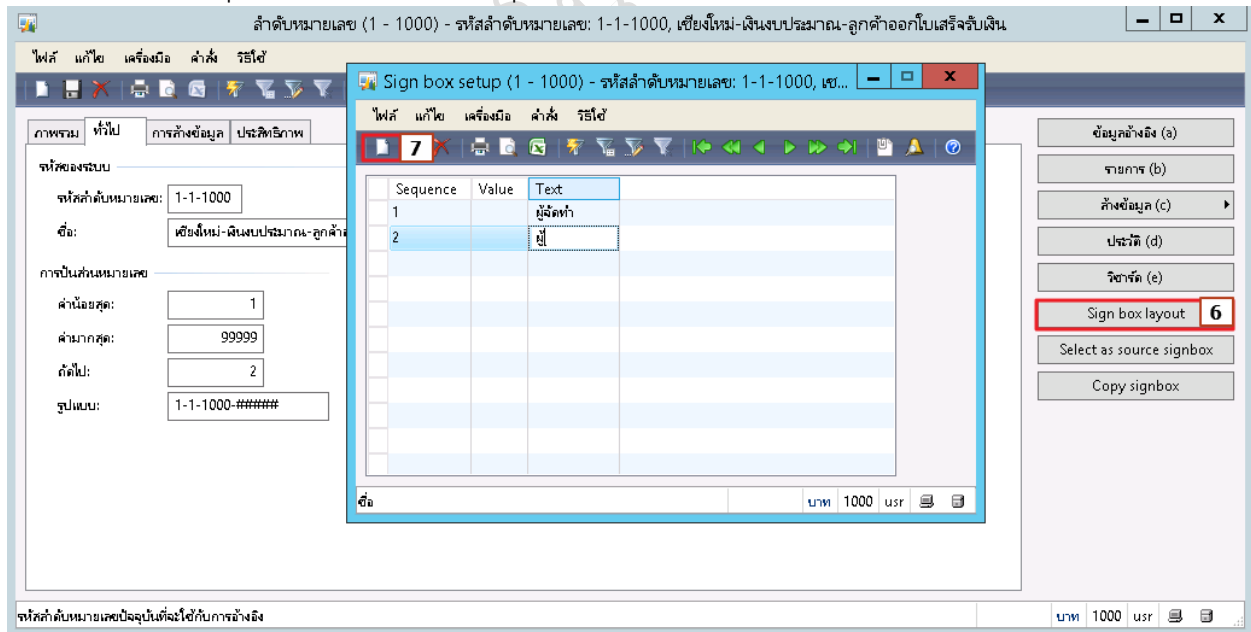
ลำดับหมายเลข (1 - 1000) - รหัสลำดับหมายเลข: 1-1-1000, เชียงใหม่-ผินงบประมาณ-ลูกค้าออกใบเสร็จรับเงิน

ไฟล์ แก้ไข เครื่องมือ คำสั่ง วิธีใช้

ภาพรวม ทั่วไป การล้างข้อมูล ประสิทธิภาพ

รหัสของระบบ
รหัสลำดับหมายเลข: 1-1-1000
ชื่อ: เชียงใหม่-ผินงบประมาณ-ลูกค้าอ

การปันส่วนหมายเลข
ค่าน้อยสุด: 1
ค่ามากสุด: 99999
ถัดไป: 2
รูปแบบ: 1-1-1000-#####

Sign box setup (1 - 1000) - รหัสลำดับหมายเลข: 1-1-1000, เช...

ไฟล์ แก้ไข เครื่องมือ คำสั่ง วิธีใช้

7

| Sequence | Value | Text |
|---|---|---|
| 1 | | ผู้จัดทำ |
| 2 | | ผู้ |

ชื่อ
บาท 1000 usr

ข้อมูลอ้างอิง (a)
รายการ (b)
ล้างข้อมูล (c)
ประวัติ (d)
วิซาร์ด (e)
Sign box layout
6
Select as source signbox
Copy signbox

รหัสลำดับหมายเลขปัจจุบันที่จะใช้กับการอ้างอิง
บาท 1000 usr